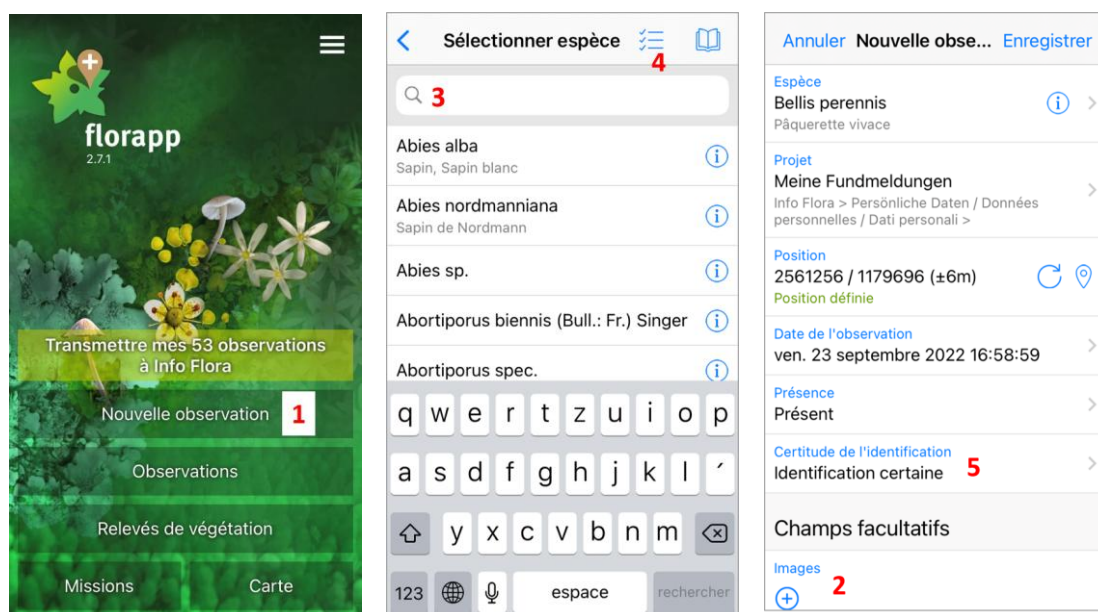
florapp
2.7.1

Transmettre mes 53 observations à Info Flora

Nouvelle observation 1

Observations

Relevés de végétation

Missions

Carte

Sélectionner espèce 4

3

Abies alba
Sapin, Sapin blanc

Abies nordmanniana
Sapin de Nordmann

Abies sp.

Abortiporus biennis (Bull.: Fr.) Singer

Abortiporus spec.

q w e r t z u i o p
a s d f g h j k l ´
y x c v b n m
123 espace rechercher

Annuler Nouvelle obse... Enregistrer

Espèce
Bellis perennis
Pâquerette vivace

Projet
Meine Fundmeldungen
Info Flora > Persönliche Daten / Données personnelles / Dati personali >

Position
2561256 / 1179696 (±6m)
Position définie

Date de l'observation
ven. 23 septembre 2022 16:58:59

Présence
Présent

Certitude de l'identification
Identification certaine 5

Champs facultatifs

Images 2